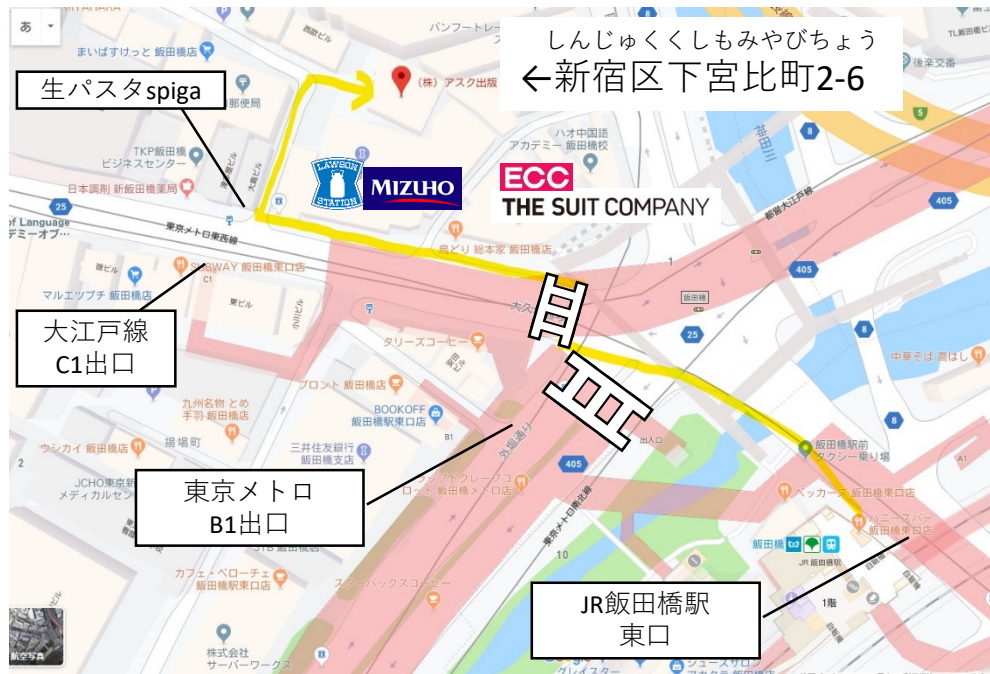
しんじゅくくしもみやびちょう
←新宿区下宮比町2-6

あ
まいばすけっと 飯田橋店
生パスタspiga
（株）アスク出版
パンフ一トレード
TKP飯田橋ビジネスセンター
日本調剤 新飯田橋薬局
of Language
デミーオブ…
LAWSON STATION
MIZUHO
ECC
THE SUIT COMPANY
ハオ中国語アカデミー 飯田橋校
鳥どり 総本家 飯田橋店
東京メトロ東西線
SUBWAY 飯田橋東口店
マルエツプチ 飯田橋店
大江戸線
C1出口
タリーズコーヒー
ブロント 飯田橋店
九州名物 とめ手羽 飯田橋店
BOOKOFF 飯田橋駅東口店
三井住友銀行 飯田橋支店
揚場町
ウシカイ 飯田橋店
JCHO東京新宿メディカルセン
東京メトロ
B1出口
カフェ・ベローチェ 飯田橋駅東口店
スターバックスコーヒー
株式会社 サーバーワークス
飯田橋駅前 タクシー乗り場
ペッカーズ 飯田橋東口店
ハニーズバー 飯田橋東口店
飯田橋
JR 飯田橋駅
JR飯田橋駅
東口
25
405
8
10
後楽交番
神田川
首都高速5号線
中華そば 喜はし
航空写真